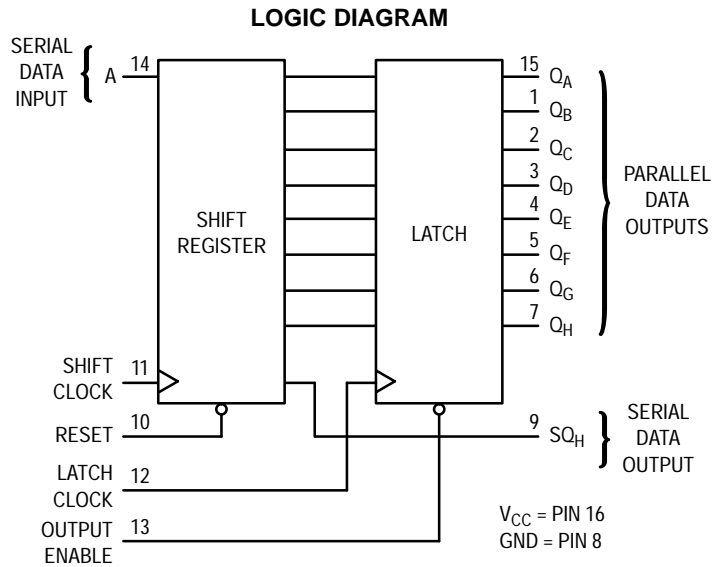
LOGIC DIAGRAM

SERIAL DATA INPUT

A

14

SHIFT REGISTER

LATCH

15 $Q_A$

1 $Q_B$

2 $Q_C$

3 $Q_D$

4 $Q_E$

5 $Q_F$

6 $Q_G$

7 $Q_H$

PARALLEL DATA OUTPUTS

SHIFT CLOCK

11

RESET

10

9 $SQ_H$

SERIAL DATA OUTPUT

LATCH CLOCK

12

OUTPUT ENABLE

13

$V_{CC}$ = PIN 16
GND = PIN 8